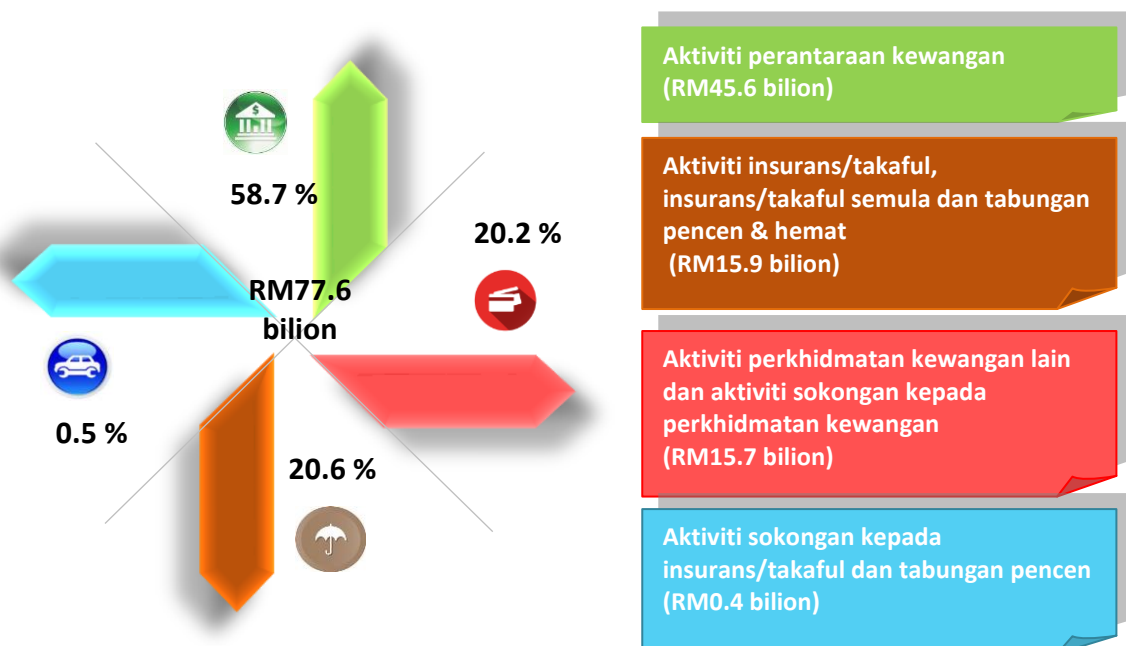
58.7 %

20.2 %

RM77.6 bilion

0.5 %

20.6 %

Aktiviti perantaraan kewangan (RM45.6 bilion)

Aktiviti insurans/takaful, insurans/takaful semula dan tabungan pencen & hemat (RM15.9 bilion)

Aktiviti perkhidmatan kewangan lain dan aktiviti sokongan kepada perkhidmatan kewangan (RM15.7 bilion)

Aktiviti sokongan kepada insurans/takaful dan tabungan pencen (RM0.4 bilion)